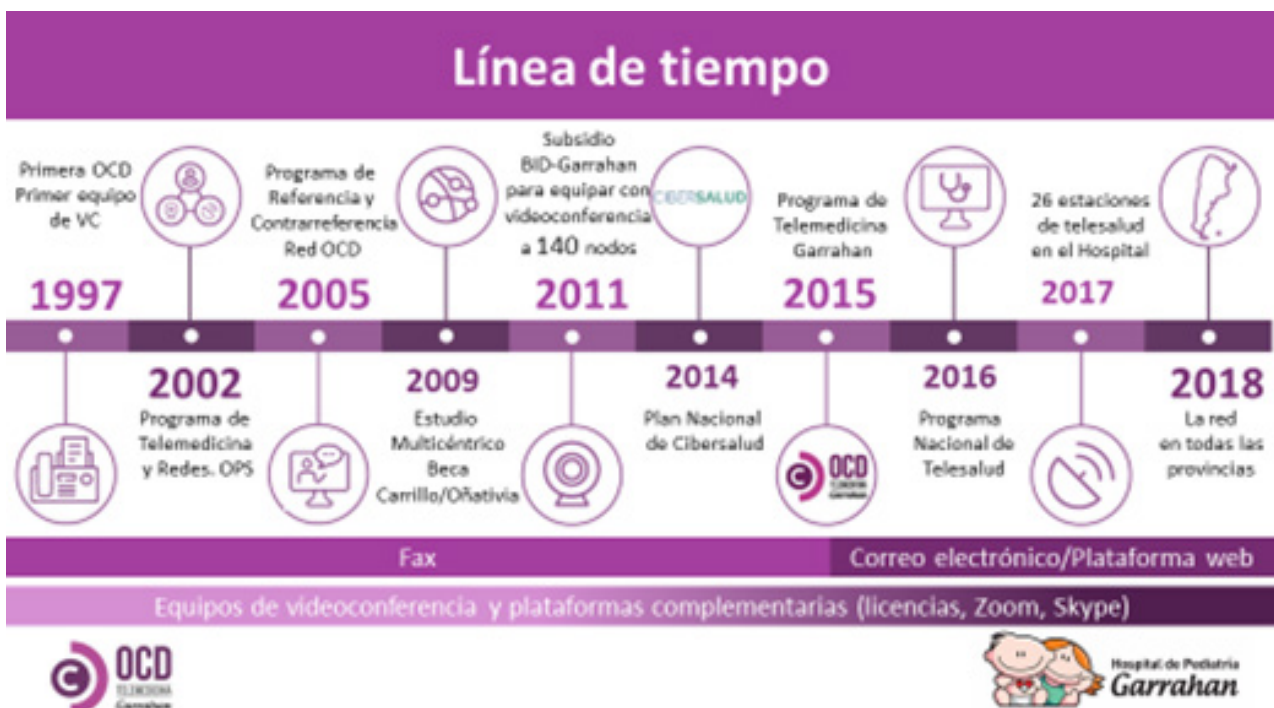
Línea de tiempo

Primera OCD Primer equipo de VC

1997

2002

Programa de Telemedicina y Redes. OPS

Programa de Referencia y Contrarreferencia Red OCD

2005

2009

Estudio Multicéntrico Beca Carrillo/Oñativia

Subsidio BID-Garrahan para equipar con videoconferencia a 140 nodos

2011

CIBERSALUD

2014

Plan Nacional de Cibersalud

Programa de Telemedicina Garrahan

2015

OCD

2016

Programa Nacional de Telesalud

26 estaciones de telesalud en el Hospital

2017

2018

La red en todas las provincias

Fax

Correo electrónico/Plataforma web

Equipos de videoconferencia y plataformas complementarias (licencias, Zoom, Skype)

OCD TELEMEDICINA Garrahan

Hospital de Pediatría Garrahan